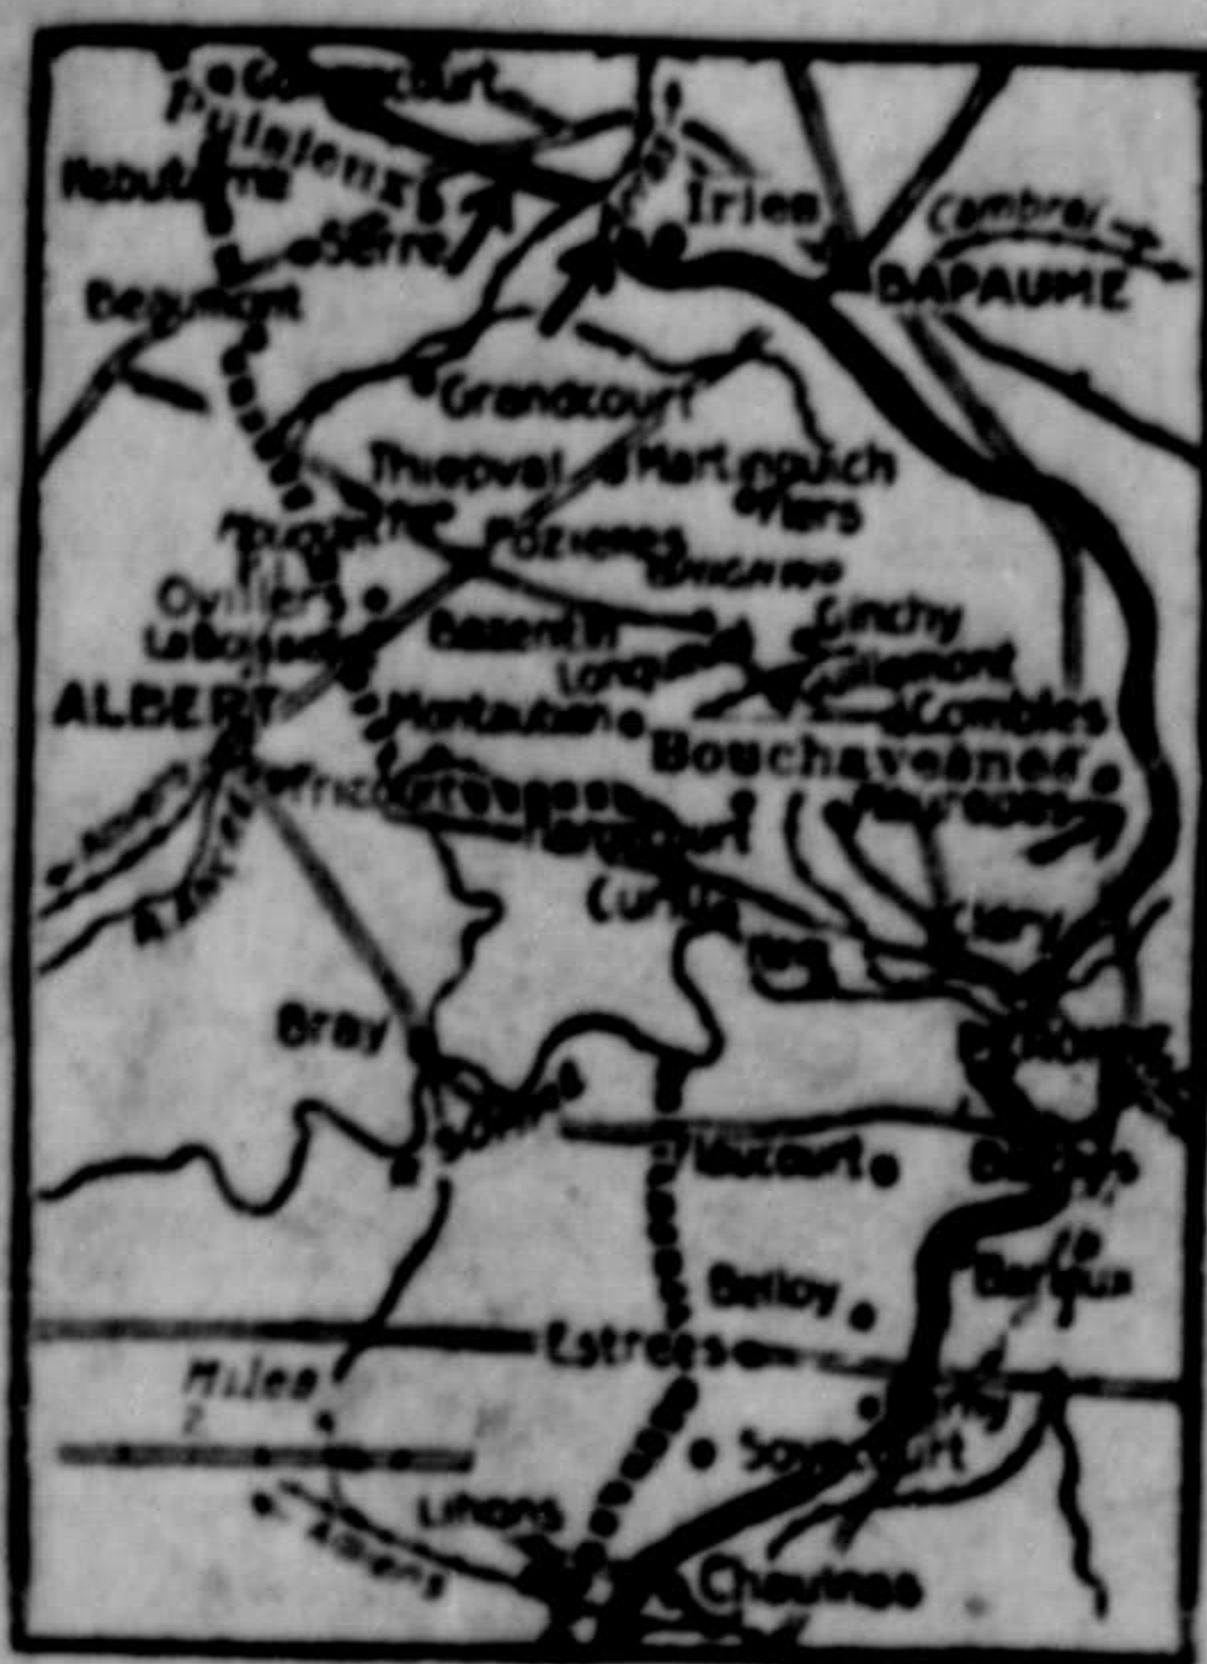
Gommecourt
Puisieux
Irles
Cambrai
Hebuterne
Serre
BAPAUME
Beaumont
Grandcourt
Thiepval
Martinpuich
Flers
Pozieres
Ovillers
La Boisselle
Bazentin
Ginchy
Guillemont
Longueval
ALBERT
Montauban
Combles
Bouchavesnes
Fricourt
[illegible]
Maricourt
Curlu
Bray
Somme
Flaucourt
Belloy
Estrees
Miles
2
Soyecourt
Lihons
Amiens
Chaulnes